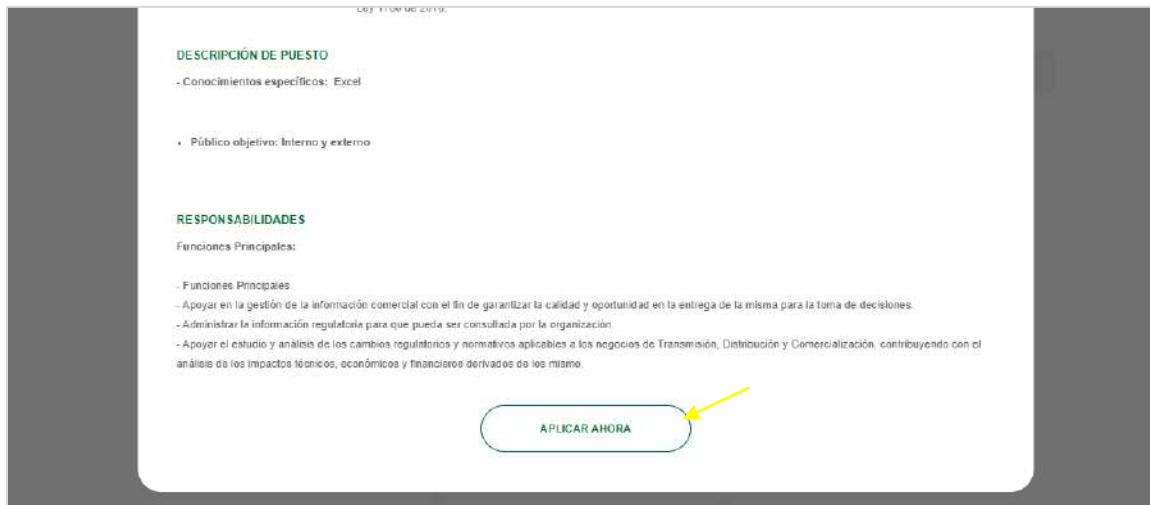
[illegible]

DESCRIPCIÓN DE PUESTO

- Conocimientos específicos: Excel

- Público objetivo: Interno y externo

RESPONSABILIDADES

Funciones Principales:

- Funciones Principales
- Apoyar en la gestión de la información comercial con el fin de garantizar la calidad y oportunidad en la entrega de la misma para la toma de decisiones.
- Administrar la información regulatoria para que pueda ser consultada por la organización.
- Apoyar el estudio y análisis de los cambios regulatorios y normativos aplicables a los negocios de Transmisión, Distribución y Comercialización, contribuyendo con el análisis de los impactos técnicos, económicos y financieros derivados de los mismo.

APLICAR AHORA